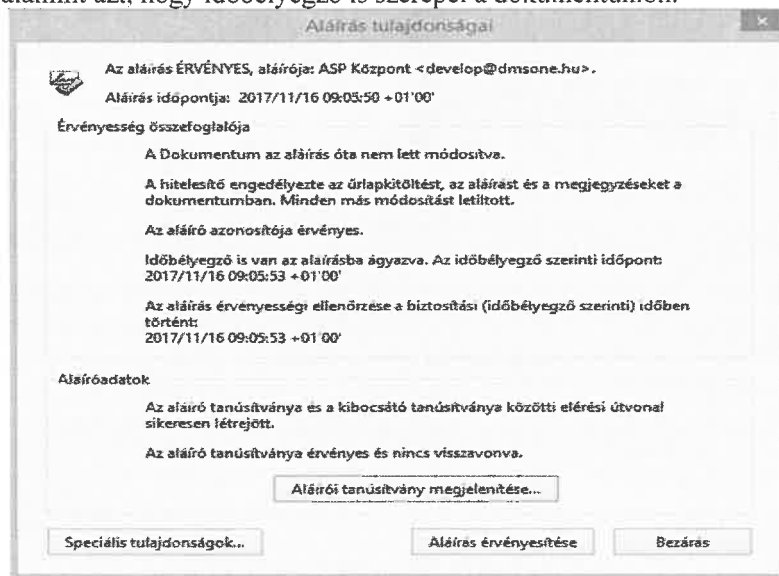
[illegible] azt, hogy időbélyegző is szerepel a dokumentumon.

Aláírás tulajdonságai

Az aláírás ÉRVÉNYES, aláírója: ASP Központ <develop@dmsone.hu>.

Aláírás időpontja: 2017/11/16 09:05:50 +01'00'

Érvényesség összefoglalója

A Dokumentum az aláírás óta nem lett módosítva.

A hitelesítő engedélyezte az űrlapkitöltést, az aláírást és a megjegyzéseket a dokumentumban. Minden más módosítást letiltott.

Az aláíró azonosítója érvényes.

Időbélyegző is van az aláírásba ágyazva. Az időbélyegző szerinti időpont: 2017/11/16 09:05:53 +01'00'

Az aláírás érvényességi ellenőrzése a biztosítási (időbélyegző szerinti) időben történt: 2017/11/16 09:05:53 +01'00'

Aláíróadatok

Az aláíró tanúsítványa és a kibocsátó tanúsítványa közötti elérési útvonal sikeresen létrejött.

Az aláíró tanúsítványa érvényes és nincs visszavonva.

Aláírói tanúsítvány megjelenítése...

Speciális tulajdonságok...

Aláírás érvényesítése

Bezárás